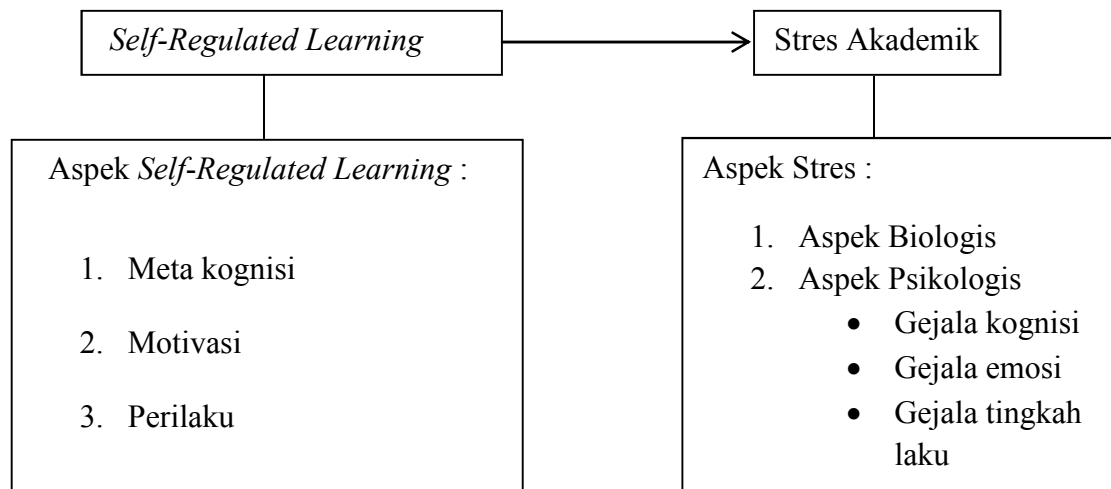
*Self-Regulated Learning*

Stres Akademik

Aspek *Self-Regulated Learning* :

1. Meta kognisi
2. Motivasi
3. Perilaku

Aspek Stres :

1. Aspek Biologis
2. Aspek Psikologis
   - Gejala kognisi
   - Gejala emosi
   - Gejala tingkah laku